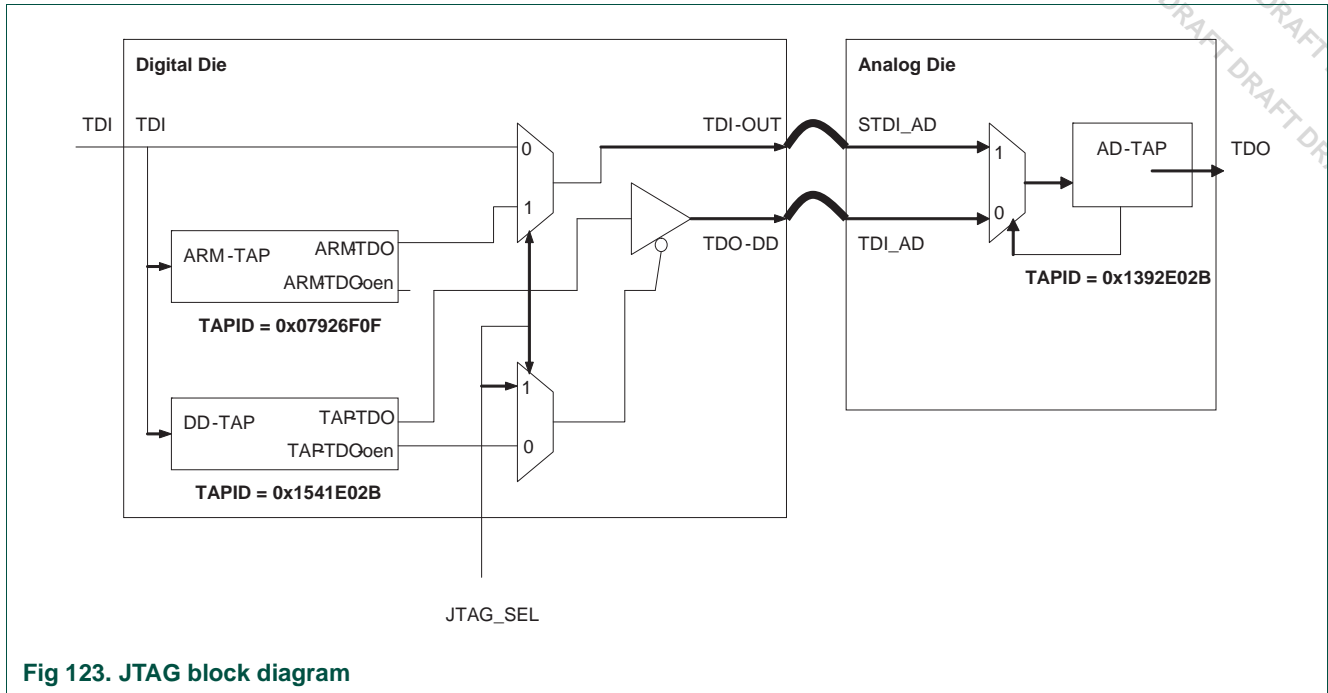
DRAFT DRAFT DRAFT DRAFT DR

Digital Die

TDI TDI

0

1

TDI-OUT

ARM-TAP ARMTDO

ARMTDOoen

TAPID = 0x07926F0F

TDO-DD

1

0

DD-TAP TAPTDO

TAPTDOoen

TAPID = 0x1541E02B

JTAG_SEL

Analog Die

STDI_AD

1

0

TDI_AD

AD-TAP

TDO

TAPID = 0x1392E02B

Fig 123. JTAG block diagram